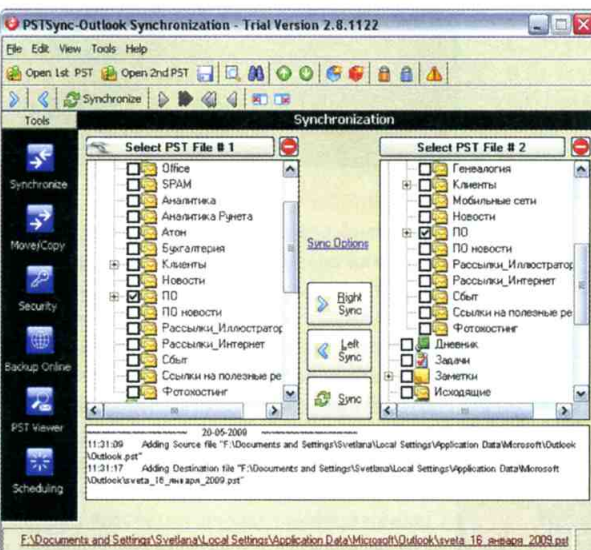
PSTSync-Outlook Synchronization - Trial Version 2.8.1122

File Edit View Tools Help

Open 1st PST Open 2nd PST

Synchronize

Tools

Synchronization

Synchronize

Move/Copy

Security

Backup Online

PST Viewer

Scheduling

Select PST File # 1

Office
SPAM
Аналитика
Аналитика Рунета
Атон
Бухгалтерия
Клиенты
Новости
ПО
ПО новости
Рассылки_Иллюстратор
Рассылки_Интернет
Сбыт
Ссылки на полезные ре
Фотохостинг

Sync Options

Right Sync

Left Sync

Sync

Select PST File # 2

Генеалогия
Клиенты
Мобильные сети
Новости
ПО
ПО новости
Рассылки_Иллюстратор
Рассылки_Интернет
Сбыт
Ссылки на полезные ре
Фотохостинг
Дневник
Задачи
Заметки
Исходящие

20-05-2009
11:31:09 Adding Source file "F:\Documents and Settings\Svetlana\Local Settings\Application Data\Microsoft\Outlook\Outlook.pst"
11:31:17 Adding Destination file "F:\Documents and Settings\Svetlana\Local Settings\Application Data\Microsoft\Outlook\sveta_16_января_2009.pst"

F:\Documents and Settings\Svetlana\Local Settings\Application Data\Microsoft\Outlook\sveta_16_января_2009.pst